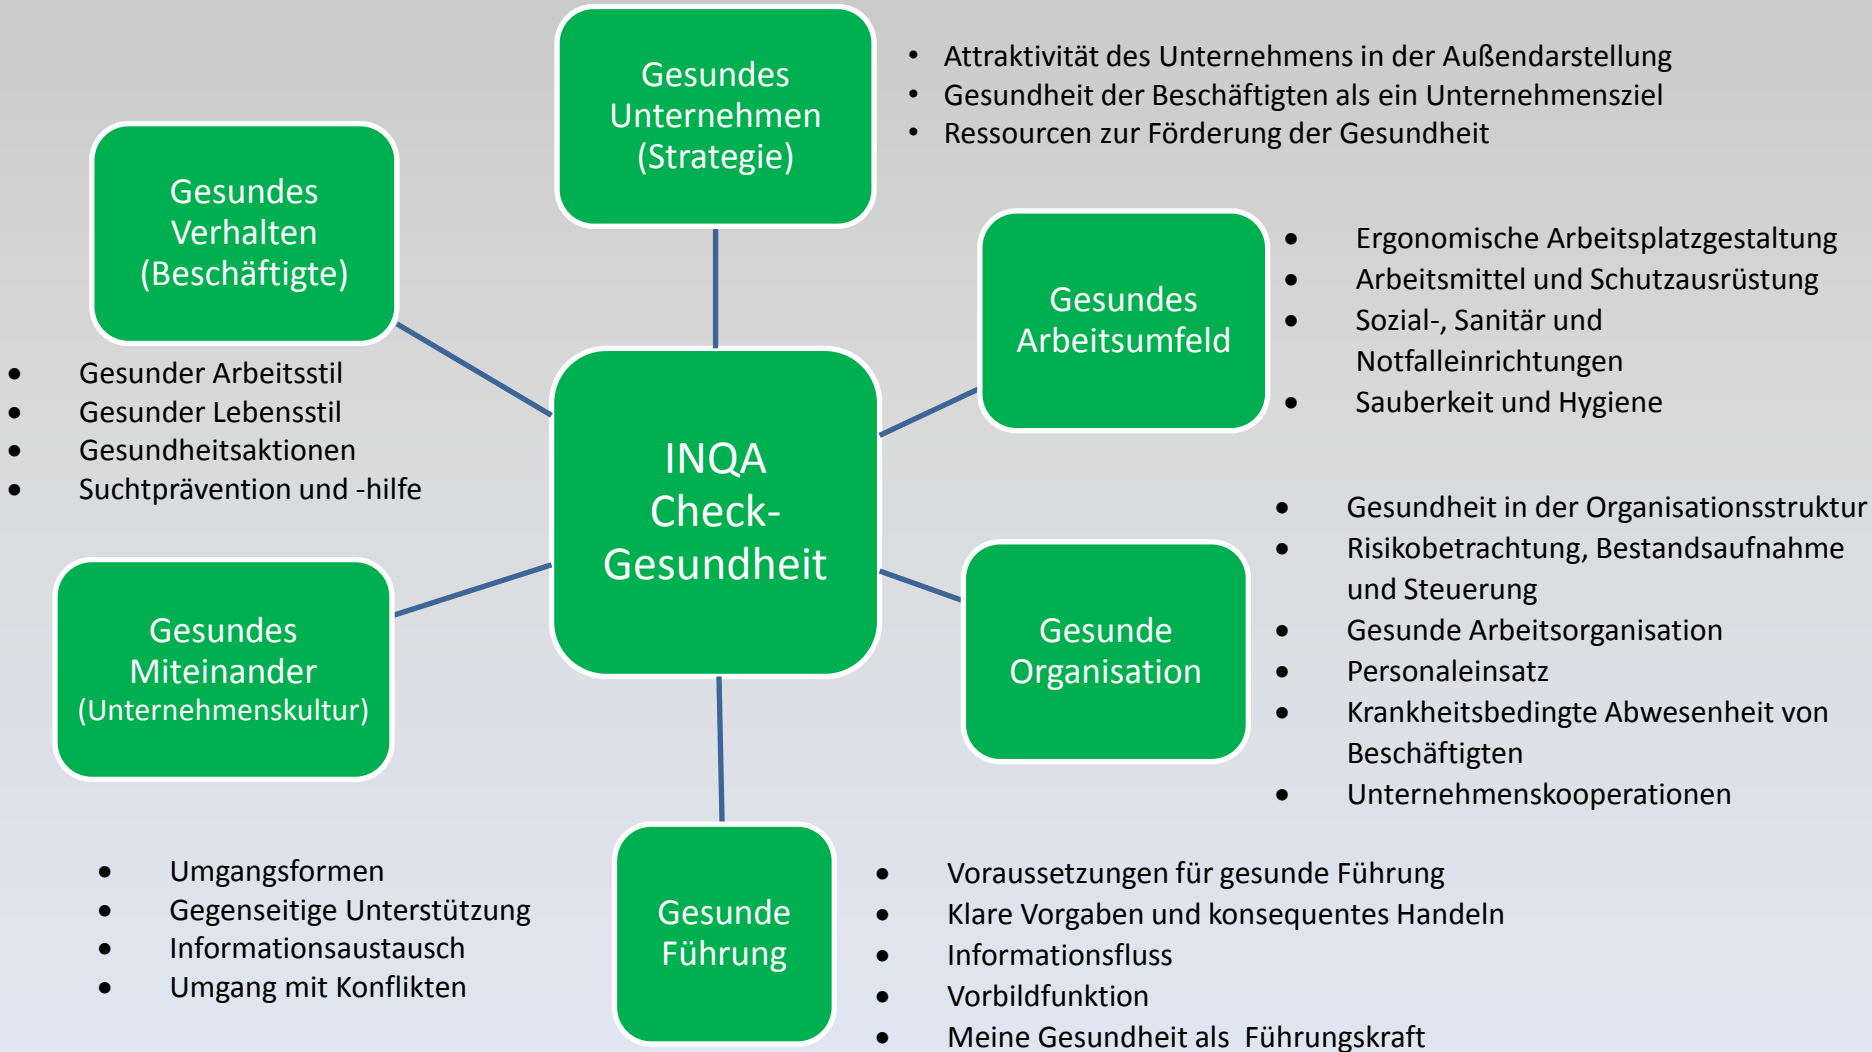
Gesundes Unternehmen (Strategie)

• Attraktivität des Unternehmens in der Außendarstellung
• Gesundheit der Beschäftigten als ein Unternehmensziel
• Ressourcen zur Förderung der Gesundheit

Gesundes Verhalten (Beschäftigte)

• Gesunder Arbeitsstil
• Gesunder Lebensstil
• Gesundheitsaktionen
• Suchtprävention und -hilfe

Gesundes Arbeitsumfeld

• Ergonomische Arbeitsplatzgestaltung
• Arbeitsmittel und Schutzausrüstung
• Sozial-, Sanitär und Notfalleinrichtungen
• Sauberkeit und Hygiene

INQA Check-Gesundheit

• Gesundheit in der Organisationsstruktur
• Risikobetrachtung, Bestandsaufnahme und Steuerung
• Gesunde Arbeitsorganisation
• Personaleinsatz
• Krankheitsbedingte Abwesenheit von Beschäftigten
• Unternehmenskooperationen

Gesundes Miteinander (Unternehmenskultur)

Gesunde Organisation

• Umgangsformen
• Gegenseitige Unterstützung
• Informationsaustausch
• Umgang mit Konflikten

Gesunde Führung

• Voraussetzungen für gesunde Führung
• Klare Vorgaben und konsequentes Handeln
• Informationsfluss
• Vorbildfunktion
• Meine Gesundheit als Führungskraft